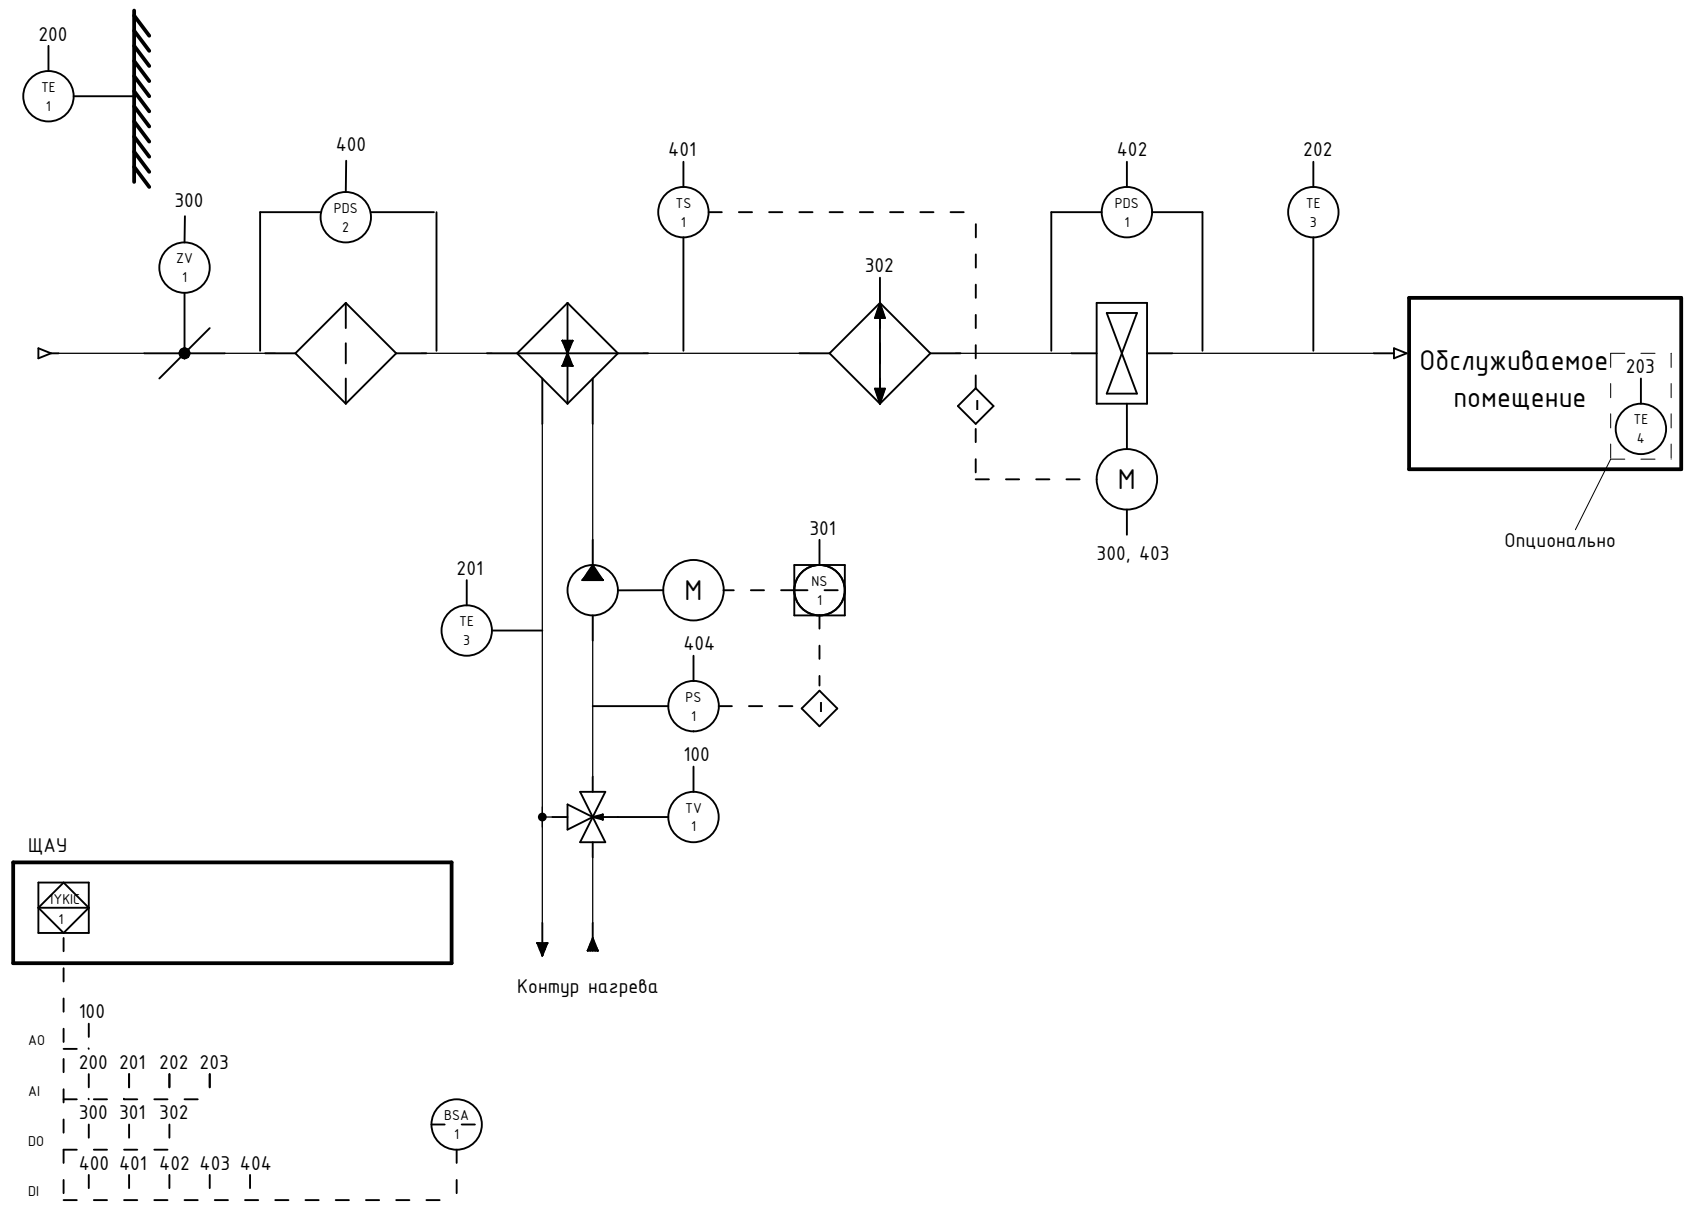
200
TE
1

400
PDS
2

401
TS
1

402
PDS
1

202
TE
3

300
ZV
1

302

Обслуживаемое помещение
203
TE
4

Опционально

M
300, 403

301
NS
1

201
TE
3

M

404
PS
1

100
TV
1

ЩАУ
TYKIC
1

Контур нагрева

100
AO
200 201 202 203
AI
300 301 302
DO
400 401 402 403 404
DI

BSA
1